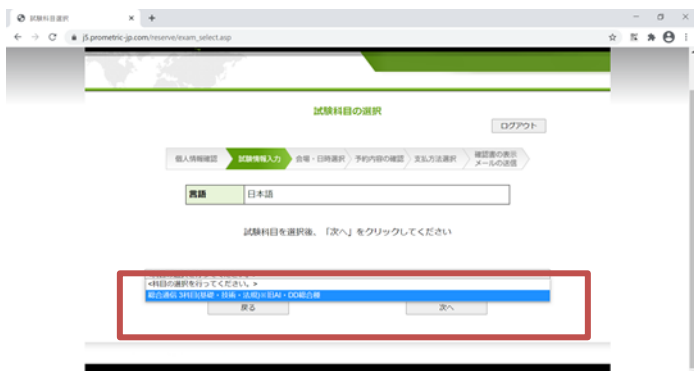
試験科目選択
j5.prometric-jp.com/reserve/exam_select.asp

試験科目の選択

ログアウト

個人情報確認
試験情報入力
会場・日時選択
予約内容の確認
支払方法選択
確認書の表示 メールの送信

| 言語 | 日本語 |
|---|---|

試験科目を選択後、「次へ」をクリックしてください

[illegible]
<科目の選択を行ってください。>
総合通信 3科目(基礎・技術・法規)※旧AI・DD総合種

戻る
次へ